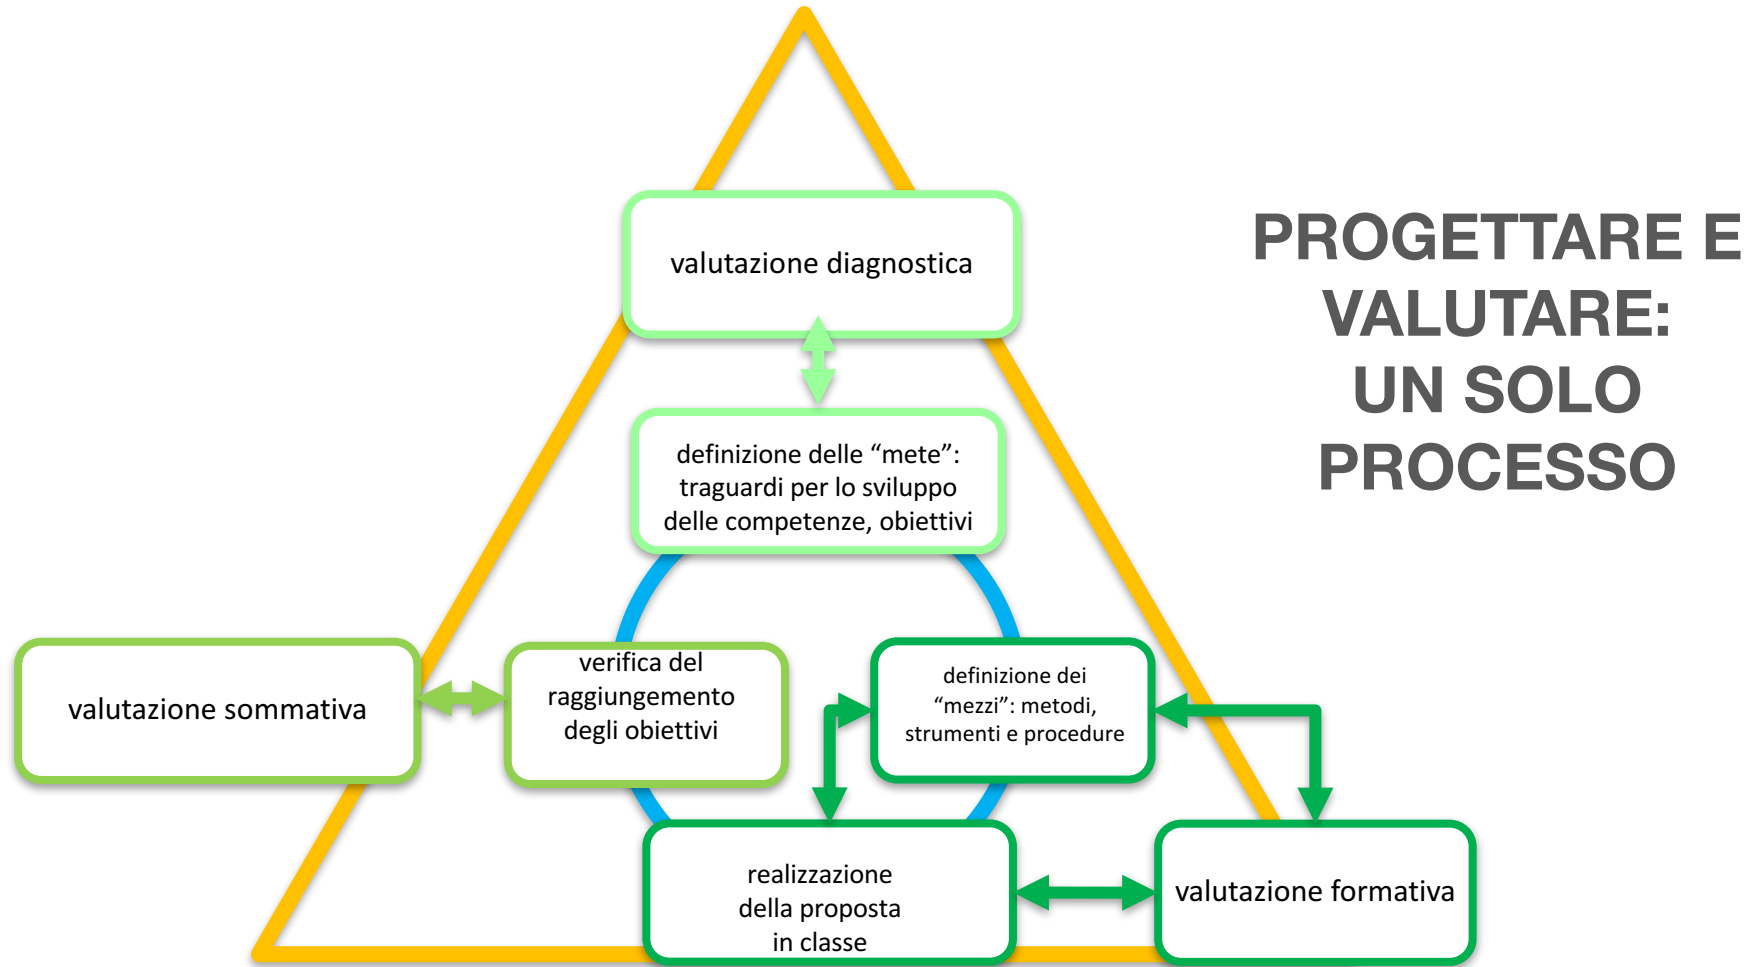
valutazione diagnostica

definizione delle “mete”: traguardi per lo sviluppo delle competenze, obiettivi

valutazione sommativa

verifica del raggiungemento degli obiettivi

definizione dei “mezzi”: metodi, strumenti e procedure

realizzazione della proposta in classe

valutazione formativa

PROGETTARE E VALUTARE: UN SOLO PROCESSO